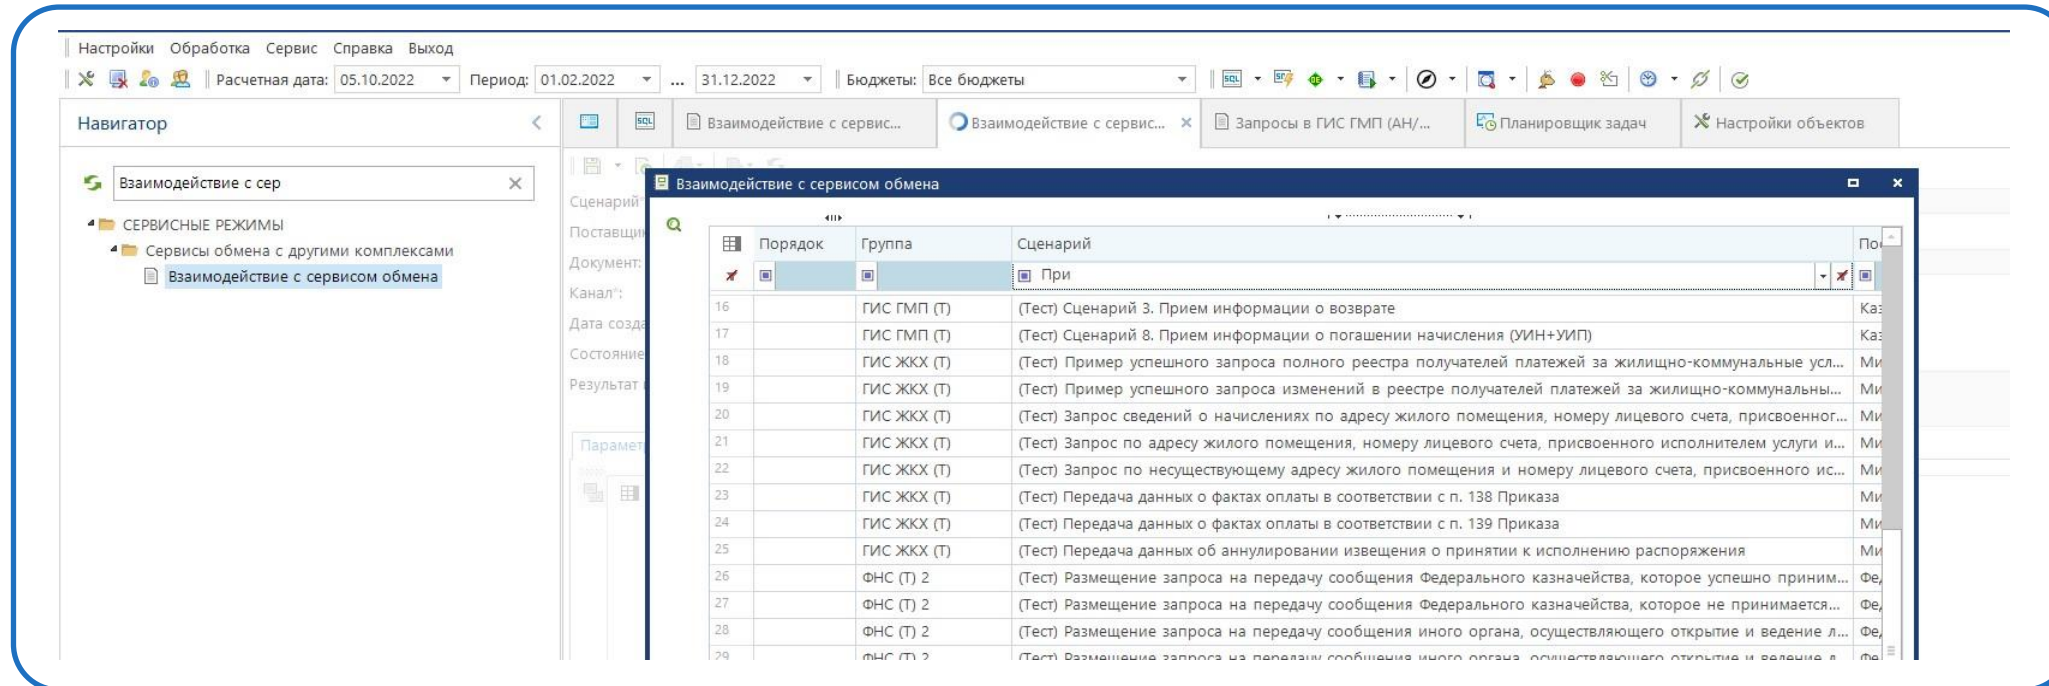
Настройки Обработка Сервис Справка Выход

Расчетная дата: 05.10.2022 Период: 01.02.2022 ... 31.12.2022 Бюджеты: Все бюджеты

Навигатор

Взаимодействие с сервис... Взаимодействие с сервис... × Запросы в ГИС ГМП (АН/... Планировщик задач Настройки объектов

Взаимодействие с сер ×

СЕРВИСНЫЕ РЕЖИМЫ
Сервисы обмена с другими комплексами
Взаимодействие с сервисом обмена

Сценарий
Поставщик
Документ:
Канал:
Дата созда
Состояние
Результат
Параметр

Взаимодействие с сервисом обмена

| | Порядок | Группа | Сценарий | По |
|---|---|---|---|---|
| | | | При | |
| 16 | | ГИС ГМП (Т) | (Тест) Сценарий 3. Прием информации о возврате | Ка |
| 17 | | ГИС ГМП (Т) | (Тест) Сценарий 8. Прием информации о погашении начисления (УИН+УИП) | Ка |
| 18 | | ГИС ЖКХ (Т) | (Тест) Пример успешного запроса полного реестра получателей платежей за жилищно-коммунальные усл... | Ми |
| 19 | | ГИС ЖКХ (Т) | (Тест) Пример успешного запроса изменений в реестре получателей платежей за жилищно-коммунальны... | Ми |
| 20 | | ГИС ЖКХ (Т) | (Тест) Запрос сведений о начислениях по адресу жилого помещения, номеру лицевого счета, присвоенног... | Ми |
| 21 | | ГИС ЖКХ (Т) | (Тест) Запрос по адресу жилого помещения, номеру лицевого счета, присвоенного исполнителем услуги и... | Ми |
| 22 | | ГИС ЖКХ (Т) | (Тест) Запрос по несуществующему адресу жилого помещения и номеру лицевого счета, присвоенного ис... | Ми |
| 23 | | ГИС ЖКХ (Т) | (Тест) Передача данных о фактах оплаты в соответствии с п. 138 Приказа | Ми |
| 24 | | ГИС ЖКХ (Т) | (Тест) Передача данных о фактах оплаты в соответствии с п. 139 Приказа | Ми |
| 25 | | ГИС ЖКХ (Т) | (Тест) Передача данных об аннулировании извещения о принятии к исполнению распоряжения | Ми |
| 26 | | ФНС (Т) 2 | (Тест) Размещение запроса на передачу сообщения Федерального казначейства, которое успешно приним... | Фе |
| 27 | | ФНС (Т) 2 | (Тест) Размещение запроса на передачу сообщения Федерального казначейства, которое не принимается... | Фе |
| 28 | | ФНС (Т) 2 | (Тест) Размещение запроса на передачу сообщения иного органа, осуществляющего открытие и ведение л... | Фе |
| 29 | | ФНС (Т) 2 | (Тест) Размещение запроса на передачу сообщения иного органа, осуществляющего открытие и ведение л... | Фе |